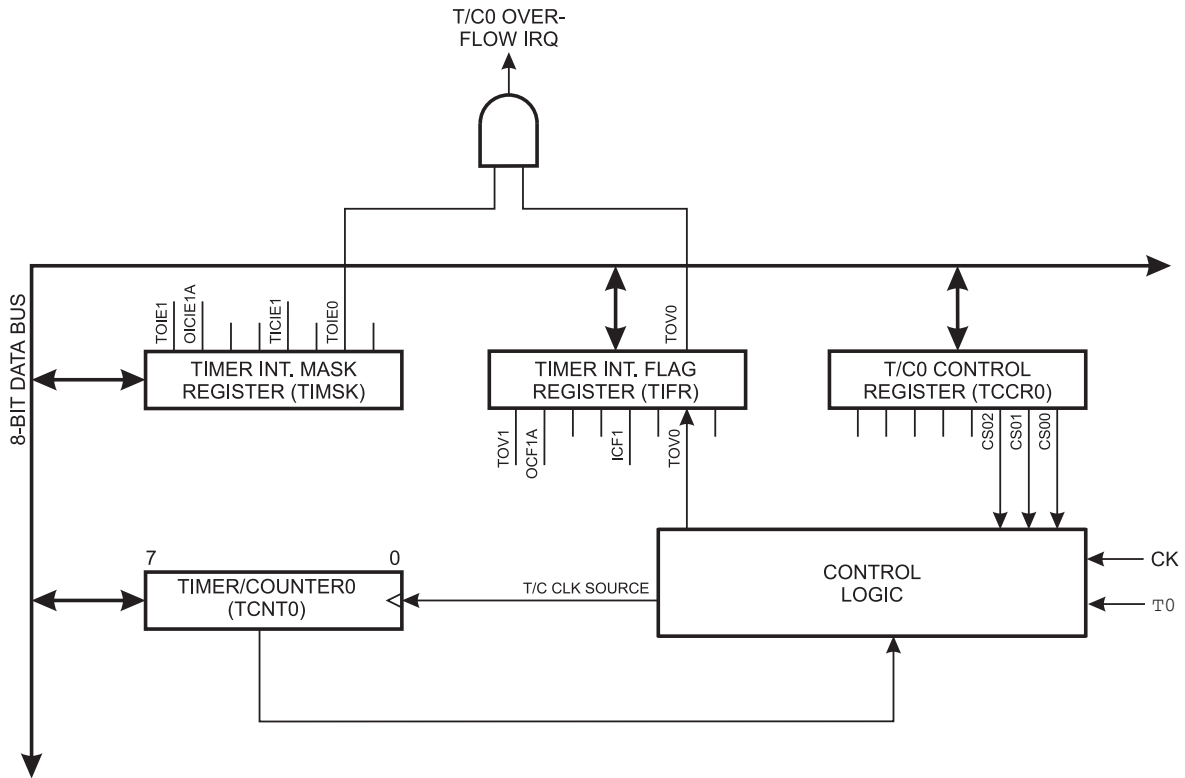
T/C0 OVER-
FLOW IRQ

8-BIT DATA BUS

TOIE1
OICIE1A
TICIE1
TOIE0

TIMER INT. MASK
REGISTER (TIMSK)

TOV0

TIMER INT. FLAG
REGISTER (TIFR)

TOV1
OCF1A
ICF1
TOV0

T/C0 CONTROL
REGISTER (TCCR0)

CS02
CS01
CS00

7
0

TIMER/COUNTER0
(TCNT0)

T/C CLK SOURCE

CONTROL
LOGIC

CK
T0